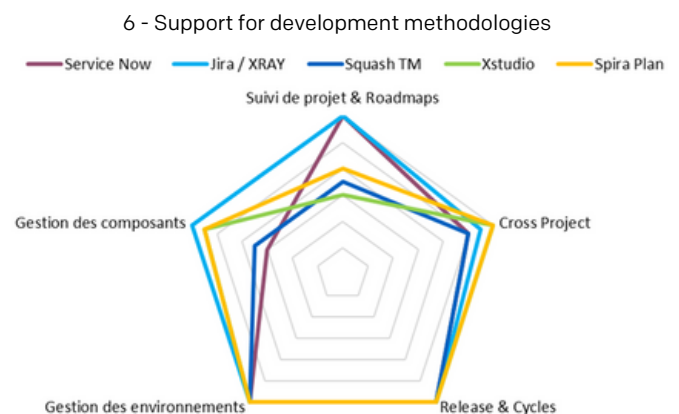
6 - Support for development methodologies

Service Now
Jira / XRAY
Squash TM
Xstudio
Spira Plan

Suivi de projet & Roadmaps
Cross Project
Release & Cycles
Gestion des environnements
Gestion des composants